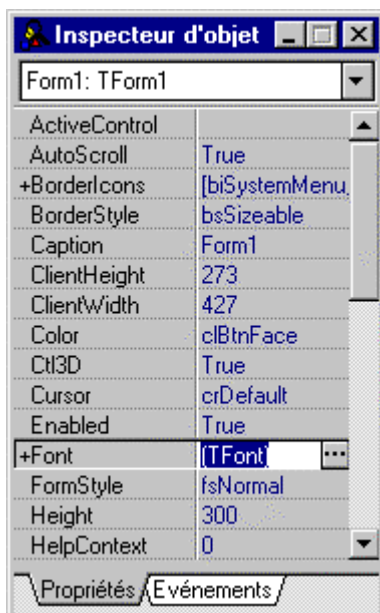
Inspecteur d'objet

Form1: TForm1

| | |
|---|---|
| ActiveControl | |
| AutoScroll | True |
| +BorderIcons | [biSystemMenu, |
| BorderStyle | bsSizeable |
| Caption | Form1 |
| ClientHeight | 273 |
| ClientWidth | 427 |
| Color | clBtnFace |
| Ctl3D | True |
| Cursor | crDefault |
| Enabled | True |
| +Font | (TFont) ... |
| FormStyle | fsNormal |
| Height | 300 |
| HelpContext | 0 |

Propriétés | Evénements